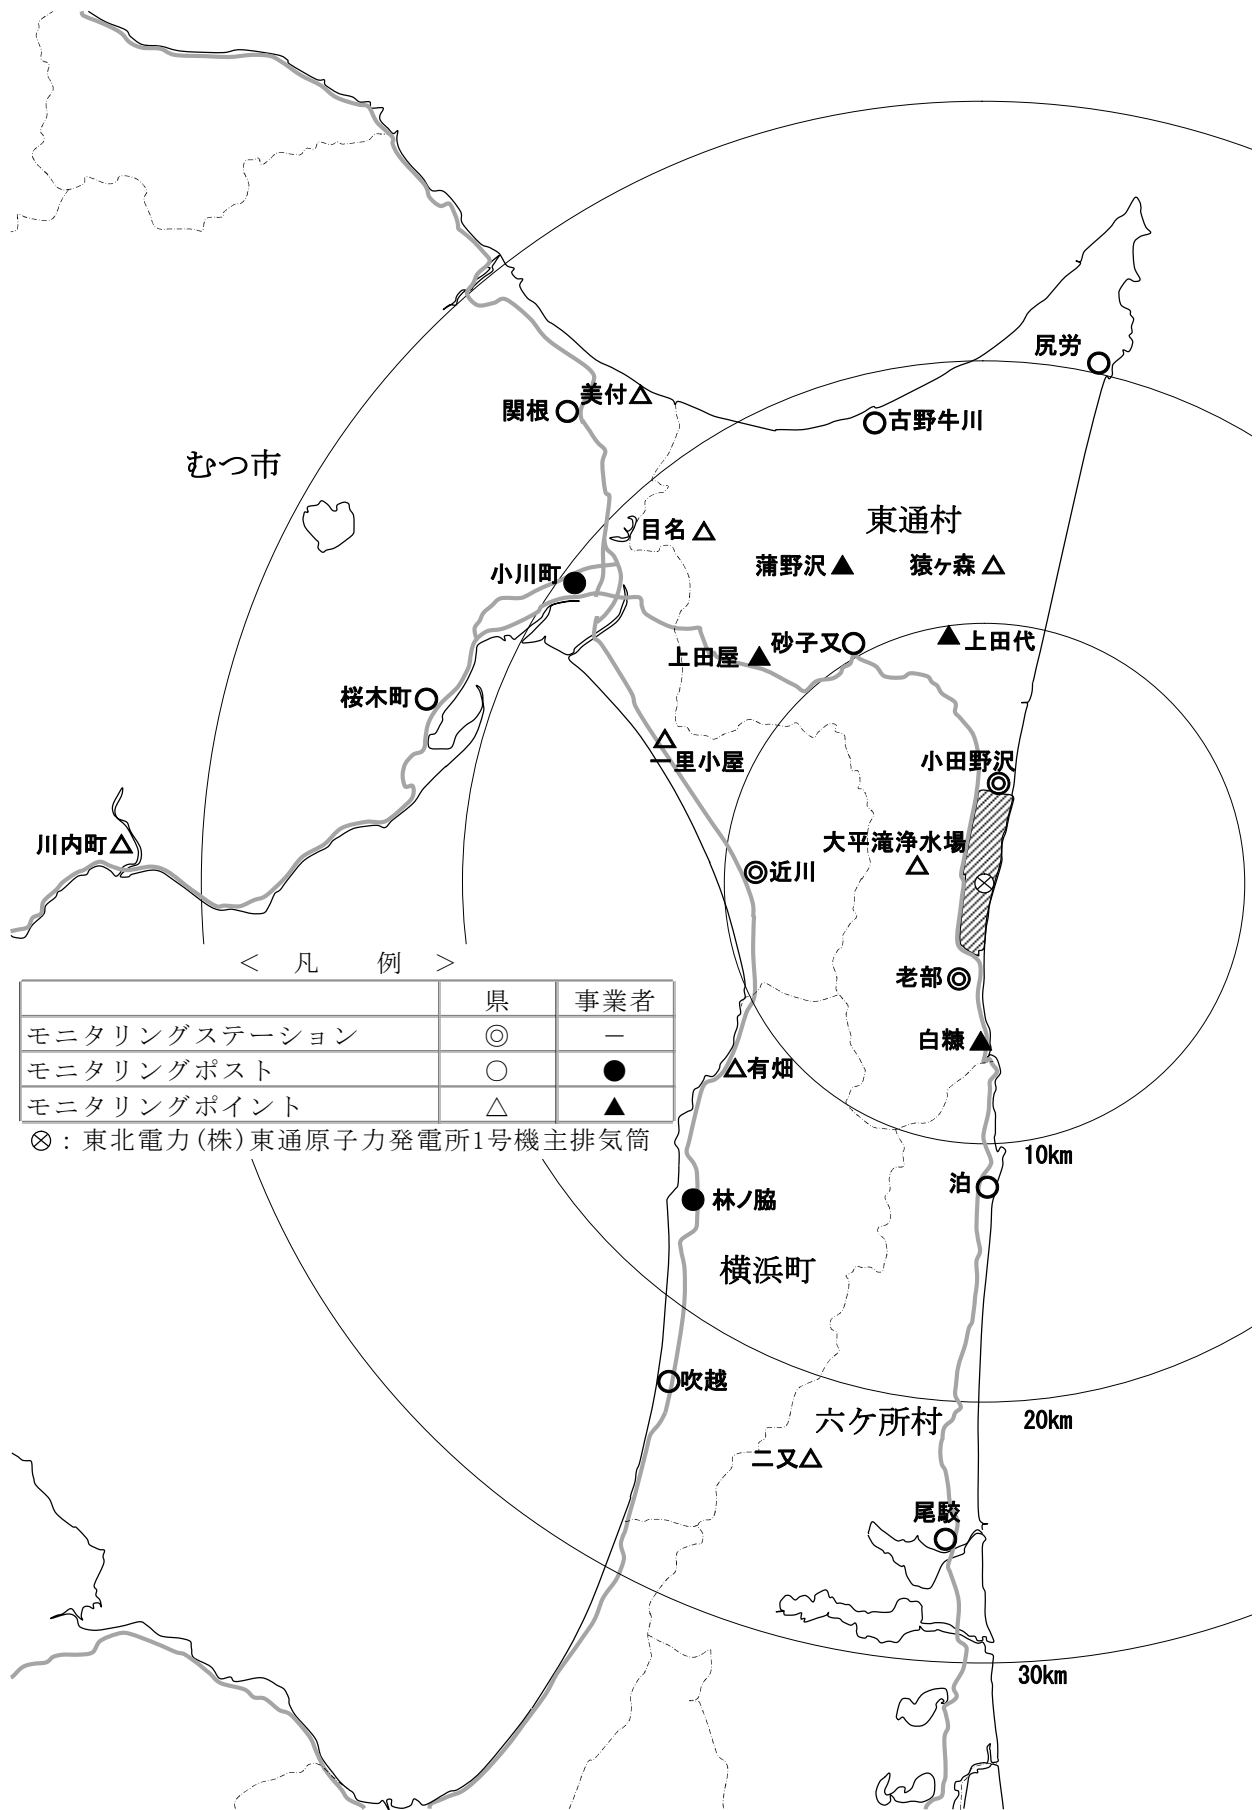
尻労

美付△

関根

古野牛川

むつ市

東通村

目名△

蒲野沢▲

猿ヶ森△

小川町●

砂子又

▲上田代

上田屋▲

桜木町

△

一里小屋

小田野沢

川内町△

大平滝浄水場

△

近川

老部

<凡　例>

|  | 県 | 事業者 |
|---|---|---|
| モニタリングステーション | ◎ | － |
| モニタリングポスト | ○ | ● |
| モニタリングポイント | △ | ▲ |

⊗：東北電力(株)東通原子力発電所1号機主排気筒

白糠▲

△有畑

10km

泊

林ノ脇

横浜町

吹越

六ケ所村

20km

二又△

尾駮

30km